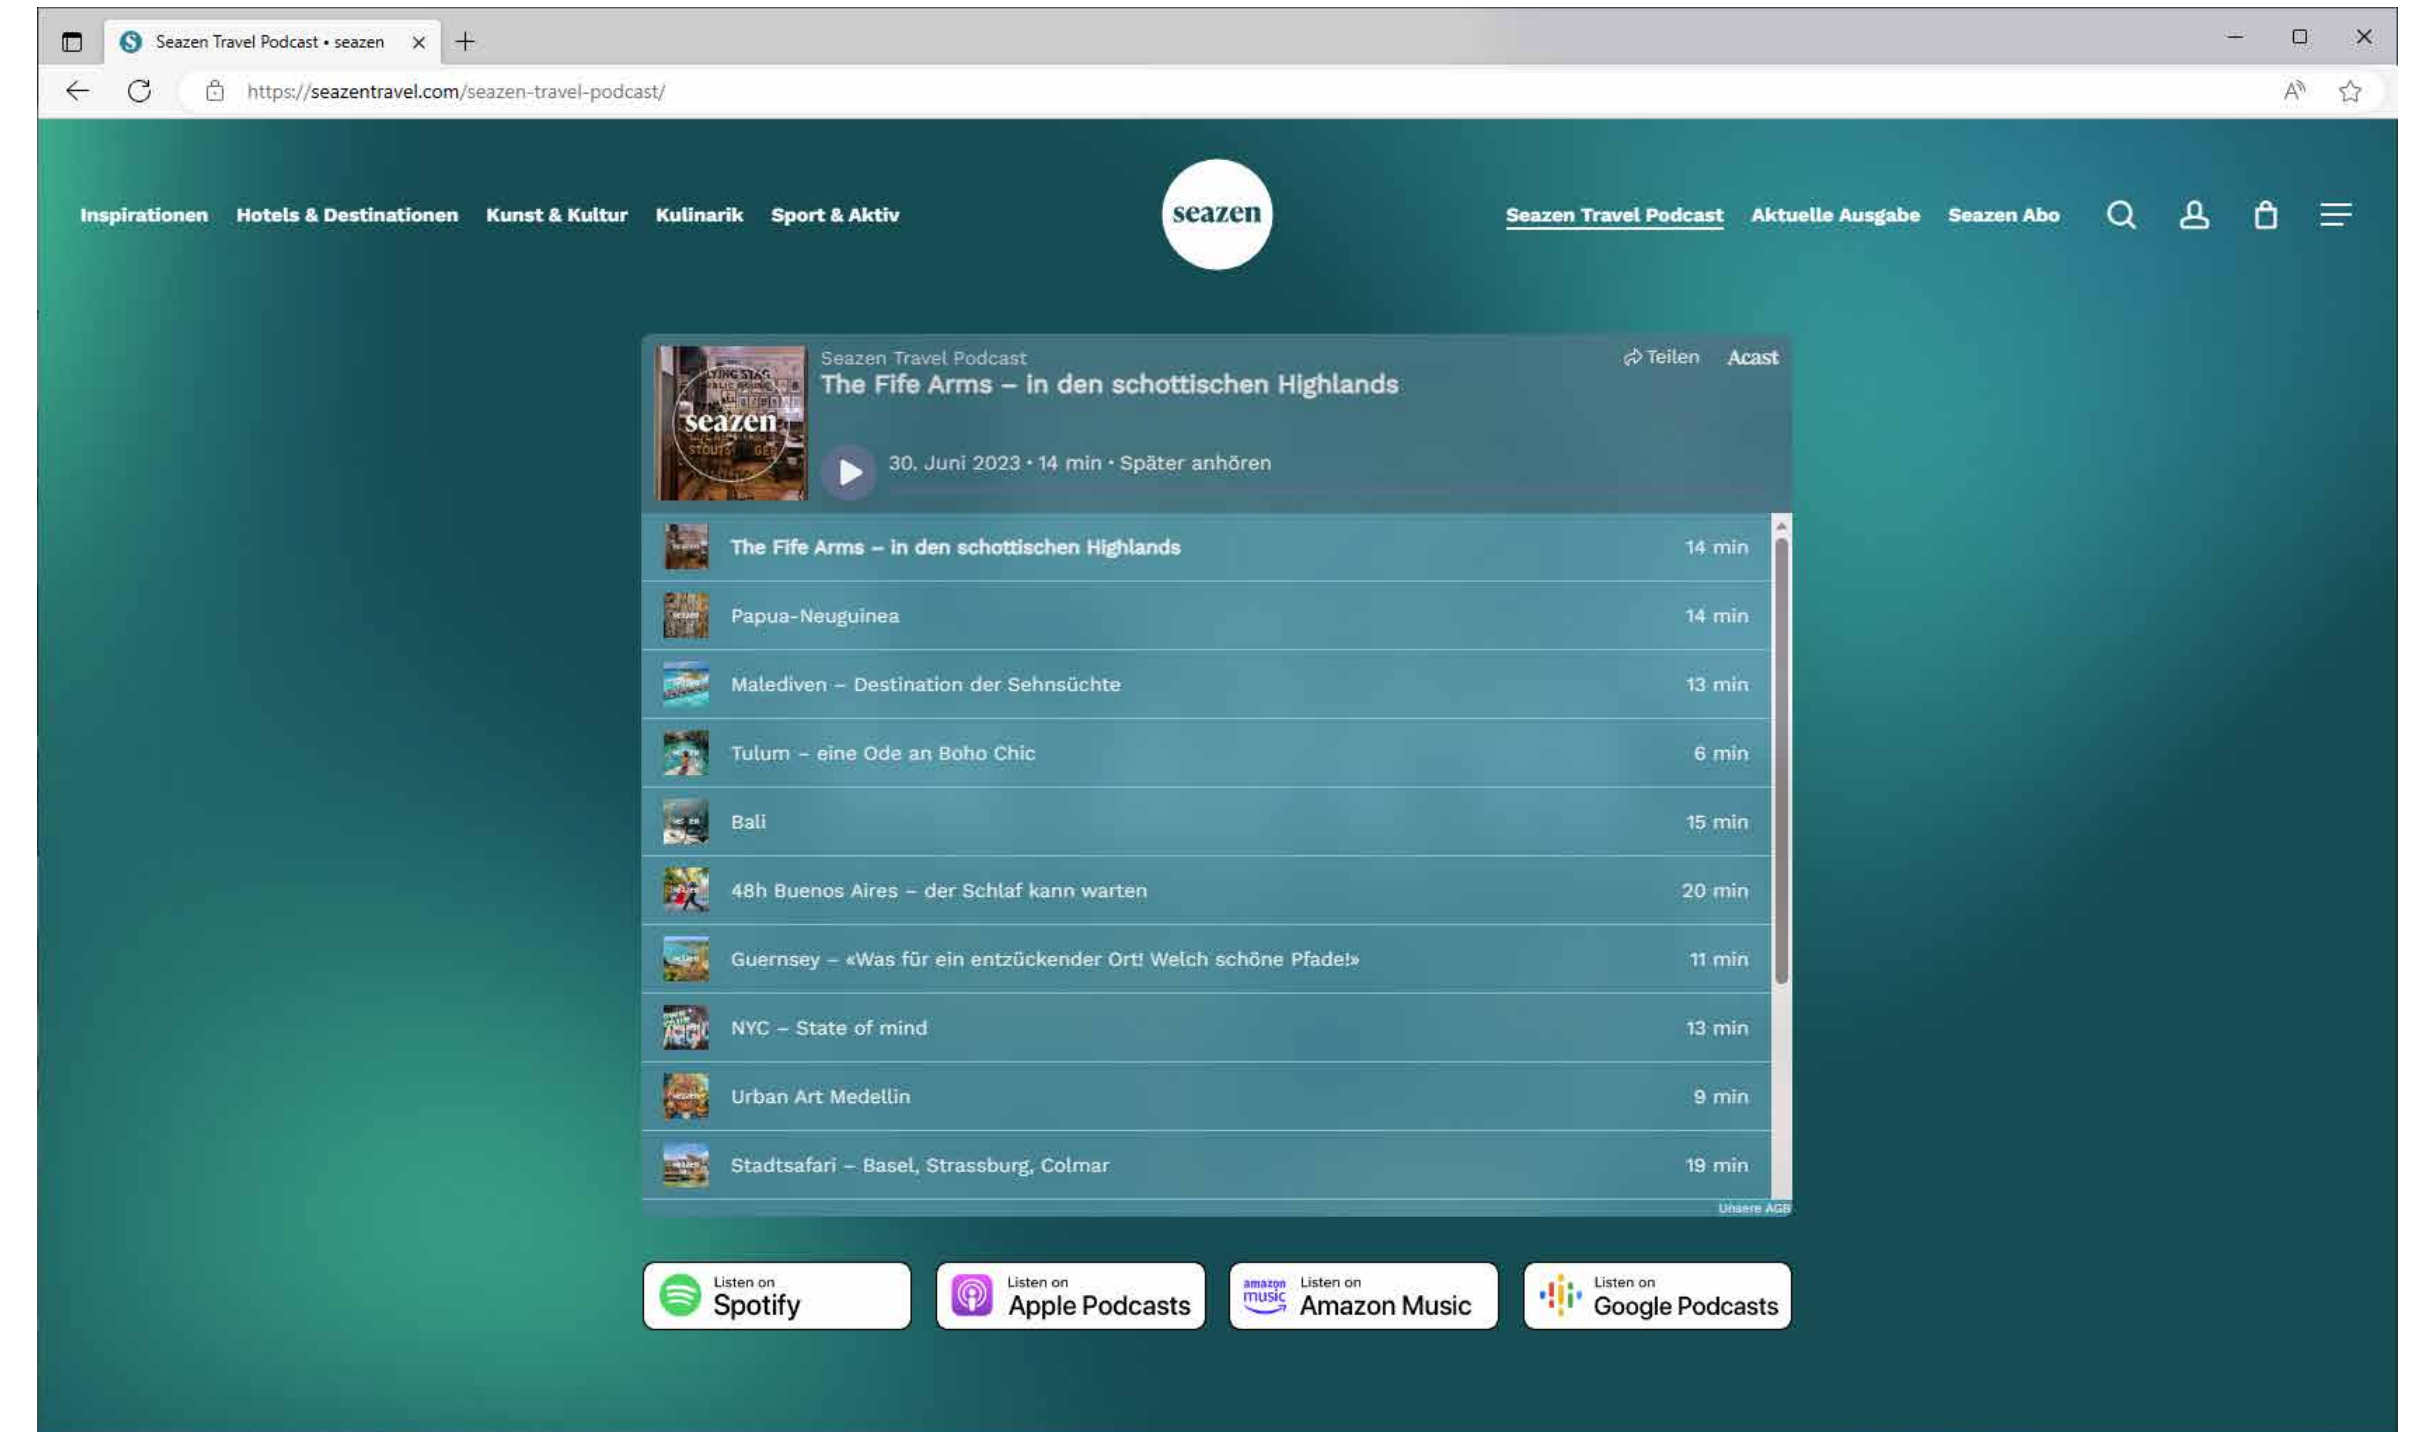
Seazen Travel Podcast • seazen

https://seazentravel.com/seazen-travel-podcast/

Inspirationen Hotels & Destinationen Kunst & Kultur Kulinarik Sport & Aktiv

seazen

Seazen Travel Podcast Aktuelle Ausgabe Seazen Abo

Seazen Travel Podcast
The Fife Arms – in den schottischen Highlands

Teilen Acast

30. Juni 2023 • 14 min • Später anhören

| | |
|---|---|
| The Fife Arms – in den schottischen Highlands | 14 min |
| Papua-Neuguinea | 14 min |
| Malediven – Destination der Sehnsüchte | 13 min |
| Tulum – eine Ode an Boho Chic | 6 min |
| Bali | 15 min |
| 48h Buenos Aires – der Schlaf kann warten | 20 min |
| Guernsey – «Was für ein entzückender Ort! Welch schöne Pfade!» | 11 min |
| NYC – State of mind | 13 min |
| Urban Art Medellin | 9 min |
| Stadtsafari – Basel, Strassburg, Colmar | 19 min |

Unsere AGB

Listen on Spotify

Listen on Apple Podcasts

amazon music Listen on Amazon Music

Listen on Google Podcasts